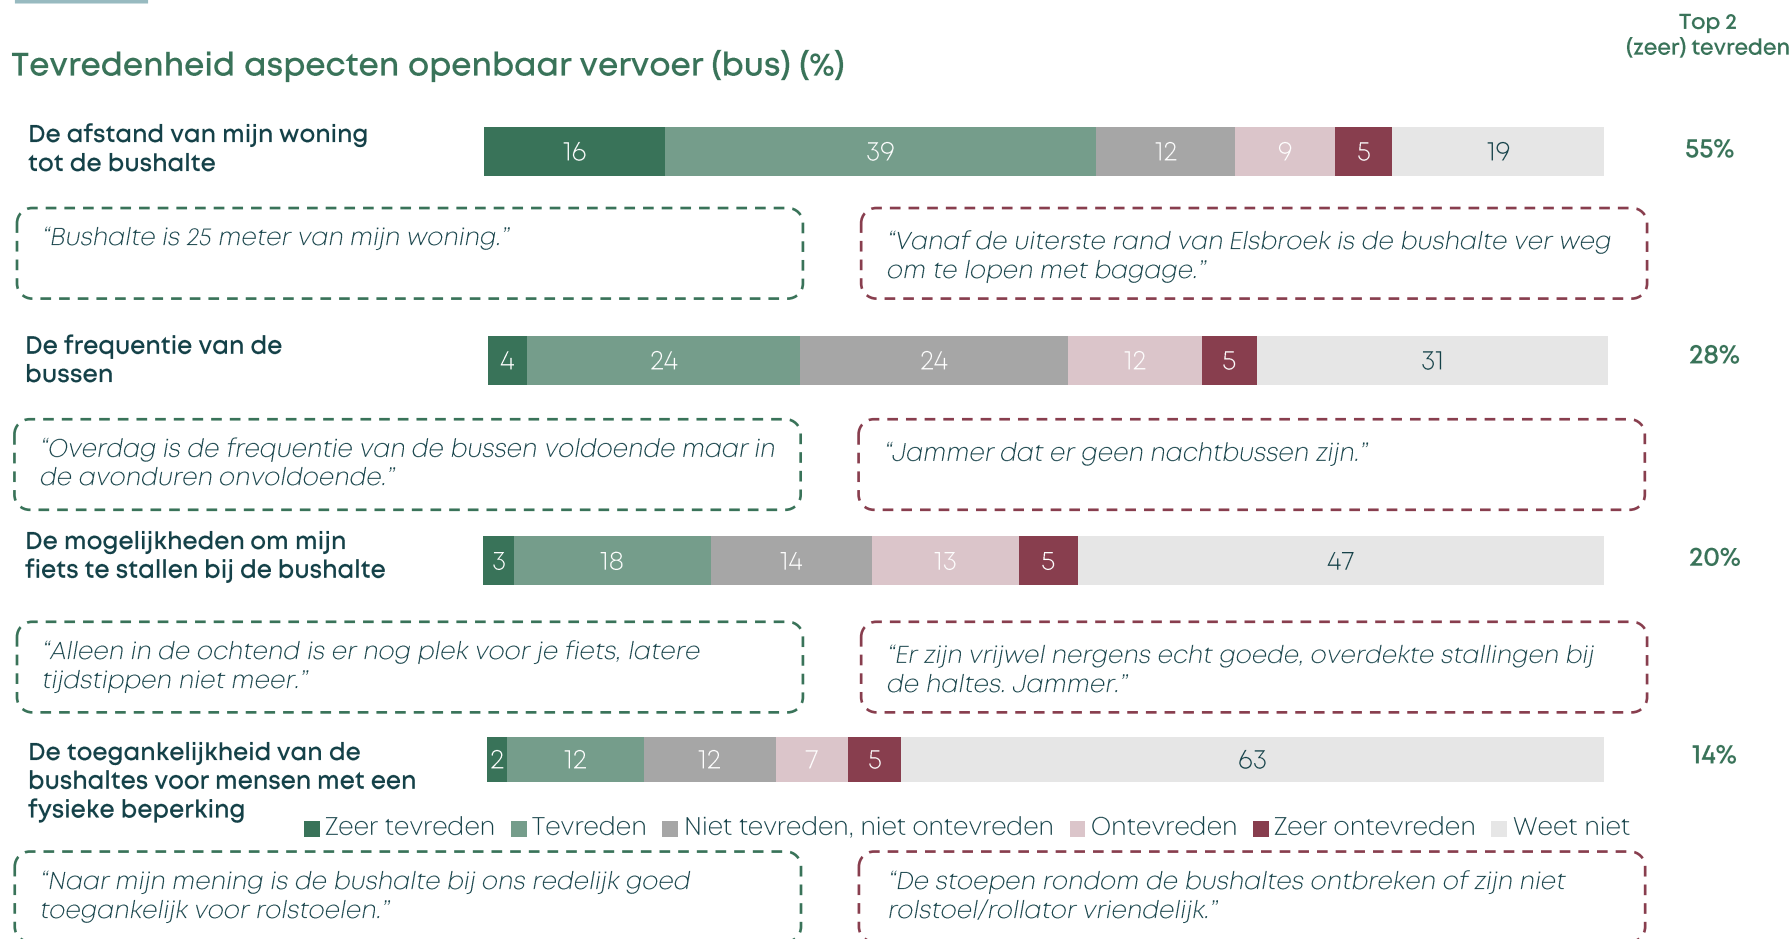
Tevredenheid aspecten openbaar vervoer (bus) (%)

Top 2 (zeer) tevreden

De afstand van mijn woning tot de bushalte

16 39 12 9 5 19

55%

“Bushalte is 25 meter van mijn woning.”

“Vanaf de uiterste rand van Elsbroek is de bushalte ver weg om te lopen met bagage.”

De frequentie van de bussen

4 24 24 12 5 31

28%

“Overdag is de frequentie van de bussen voldoende maar in de avonduren onvoldoende.”

“Jammer dat er geen nachtbussen zijn.”

De mogelijkheden om mijn fiets te stallen bij de bushalte

3 18 14 13 5 47

20%

“Alleen in de ochtend is er nog plek voor je fiets, latere tijdstippen niet meer.”

“Er zijn vrijwel nergens echt goede, overdekte stallingen bij de haltes. Jammer.”

De toegankelijkheid van de bushaltes voor mensen met een fysieke beperking

2 12 12 7 5 63

14%

Zeer tevreden Tevreden Niet tevreden, niet ontevreden Ontevreden Zeer ontevreden Weet niet

“Naar mijn mening is de bushalte bij ons redelijk goed toegankelijk voor rolstoelen.”

“De stoepen rondom de bushaltes ontbreken of zijn niet rolstoel/rollator vriendelijk.”